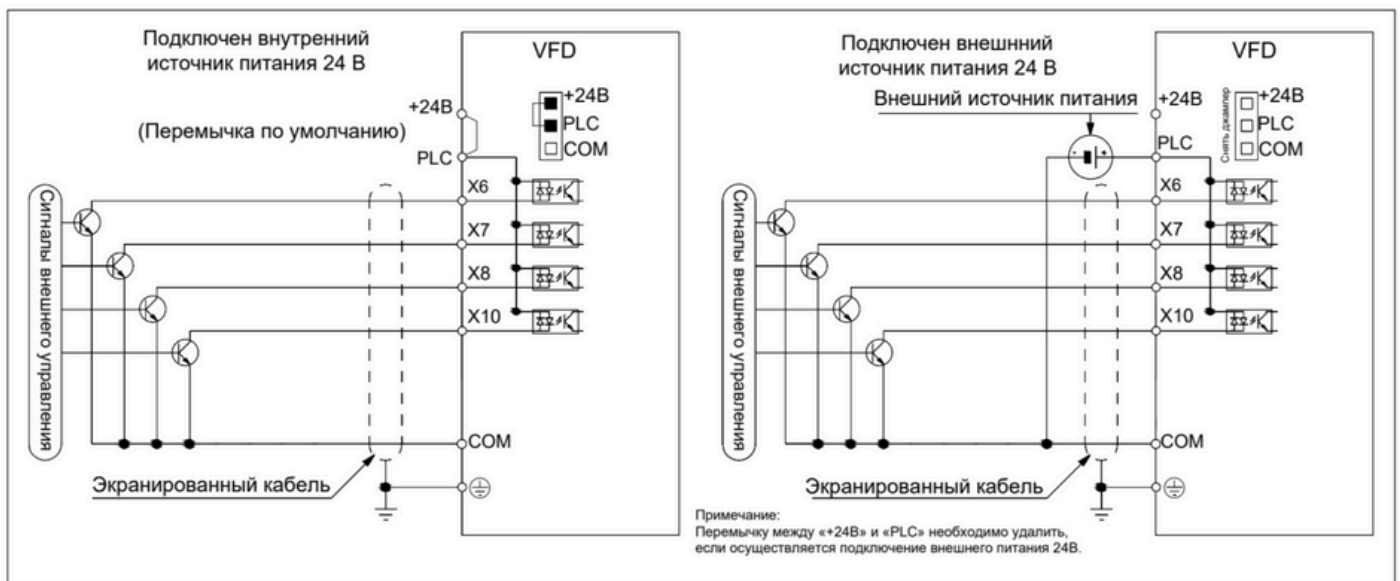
Подключен внутренний источник питания 24 В

VFD

+24В

+24В
PLC
COM

(Перемычка по умолчанию)

PLC

X6
X7
X8
X10

Сигналы внешнего управления

COM

Экранированный кабель

Подключен внешнний источник питания 24 В

VFD

Внешний источник питания

+24В

Снять джампер

+24В
PLC
COM

PLC

X6
X7
X8
X10

Сигналы внешнего управления

COM

Экранированный кабель

Примечание:
Перемычку между «+24В» и «PLC» необходимо удалить, если осуществляется подключение внешнего питания 24В.